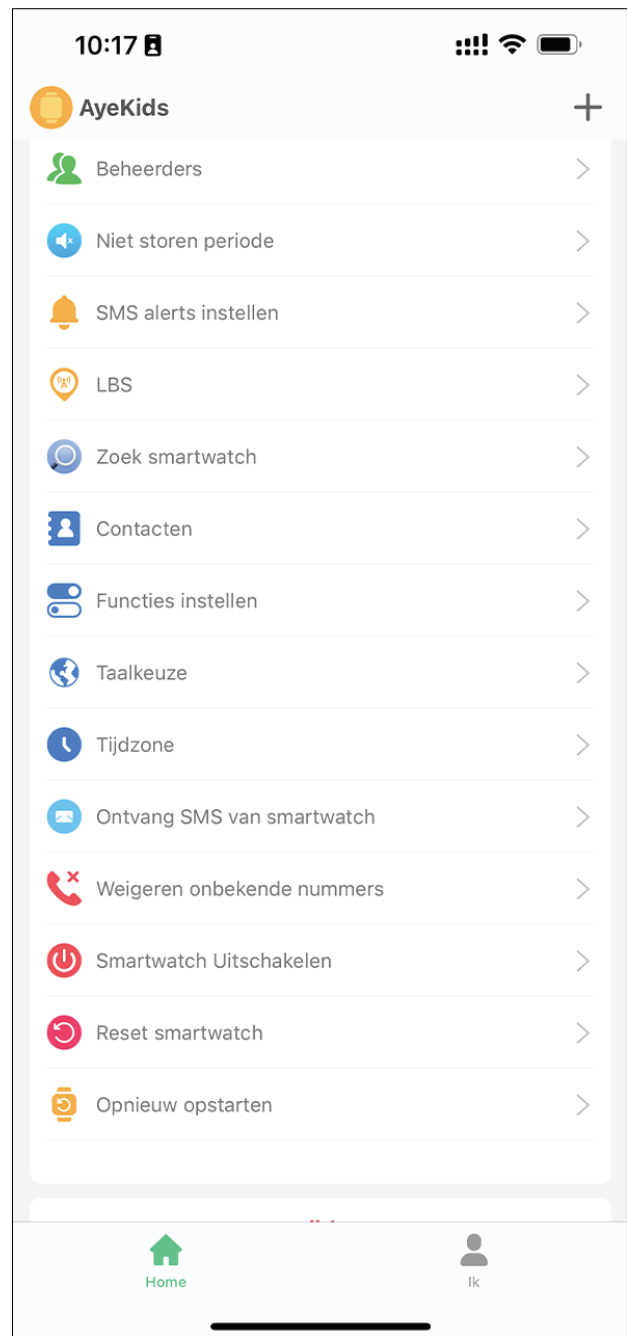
10:17

AyeKids

+

Beheerders

Niet storen periode

SMS alerts instellen

LBS

Zoek smartwatch

Contacten

Functies instellen

Taalkeuze

Tijdzone

Ontvang SMS van smartwatch

Weigeren onbekende nummers

Smartwatch Uitschakelen

Reset smartwatch

Opnieuw opstarten

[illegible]

Home

Ik